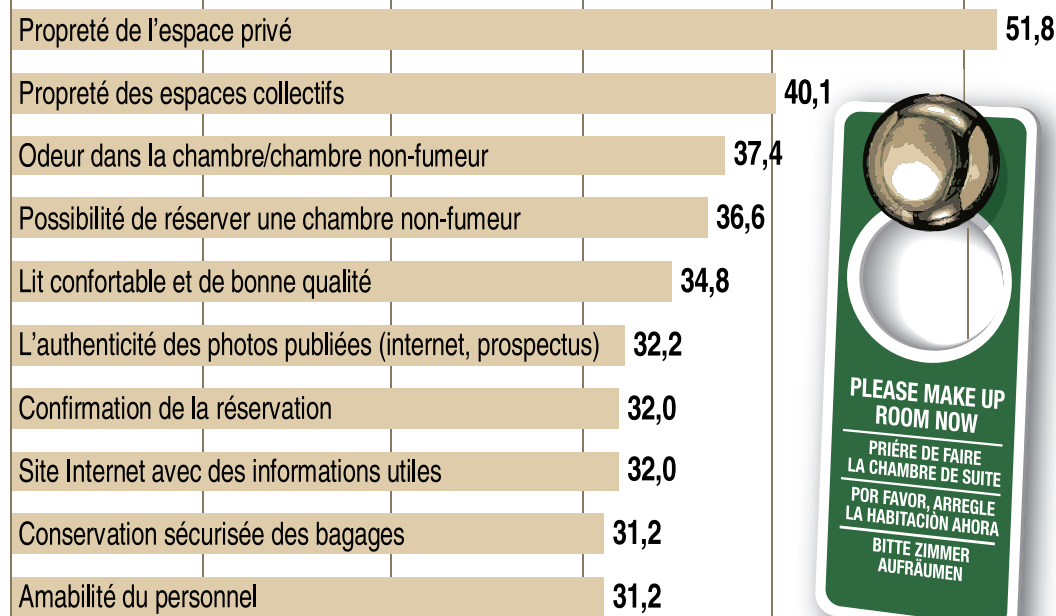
Propreté de l'espace privé 51,8

Propreté des espaces collectifs 40,1

Odeur dans la chambre/chambre non-fumeur 37,4

Possibilité de réserver une chambre non-fumeur 36,6

Lit confortable et de bonne qualité 34,8

L'authenticité des photos publiées (internet, prospectus) 32,2

Confirmation de la réservation 32,0

Site Internet avec des informations utiles 32,0

Conservation sécurisée des bagages 31,2

Amabilité du personnel 31,2

PLEASE MAKE UP ROOM NOW

PRIÉRE DE FAIRE LA CHAMBRE DE SUITE

POR FAVOR, ARREGLE LA HABITACIÓN AHORA

BITTE ZIMMER AUFRÄUMEN